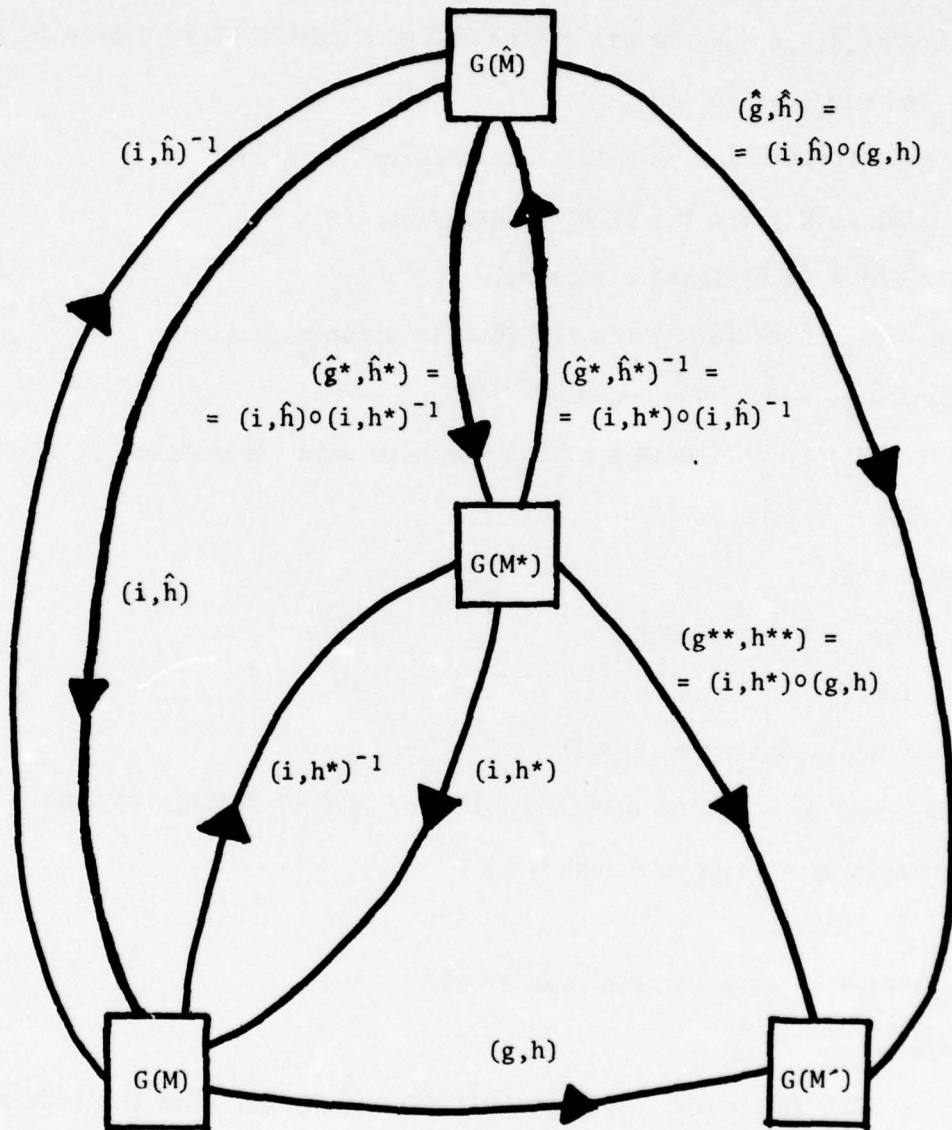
$G(\hat{M})$

$(i,\hat{h})^{-1}$

$(\hat{g},\hat{h}) =$
$= (i,\hat{h})\circ(g,h)$

$(\hat{g}^*,\hat{h}^*) =$
$= (i,\hat{h})\circ(i,h^*)^{-1}$

$(\hat{g}^*,\hat{h}^*)^{-1} =$
$= (i,h^*)\circ(i,\hat{h})^{-1}$

$G(M^*)$

$(i,\hat{h})$

$(g^{**},h^{**}) =$
$= (i,h^*)\circ(g,h)$

$(i,h^*)^{-1}$

$(i,h^*)$

$G(M)$

$(g,h)$

$G(M')$